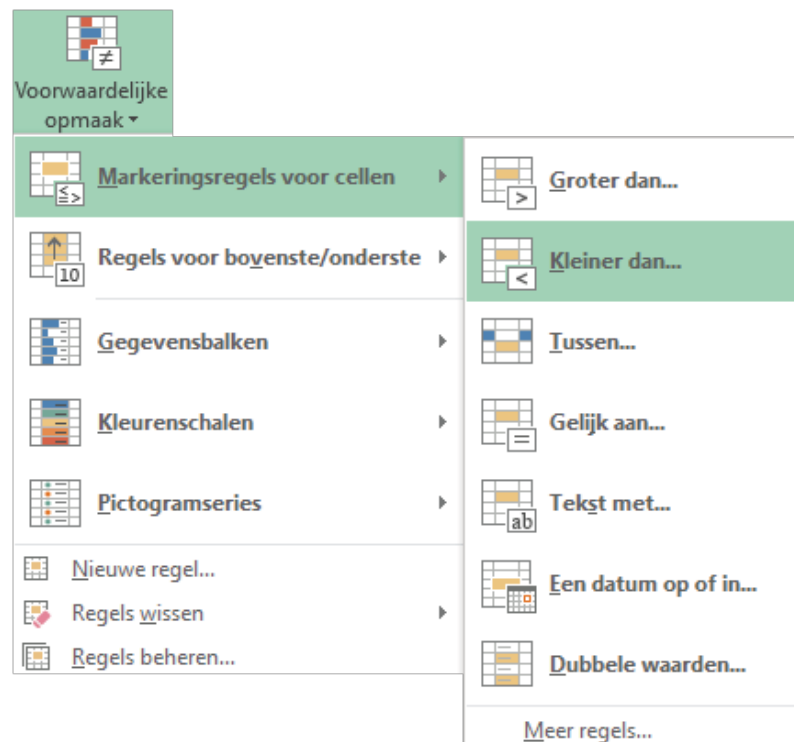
Voorwaardelijke opmaak

Markeringsregels voor cellen

Regels voor bovenste/onderste

Gegevensbalken

Kleurenschalen

Pictogramseries

Nieuwe regel...

Regels wissen

Regels beheren...

Groter dan...

Kleiner dan...

Tussen...

Gelijk aan...

Tekst met...

Een datum op of in...

Dubbele waarden...

Meer regels...